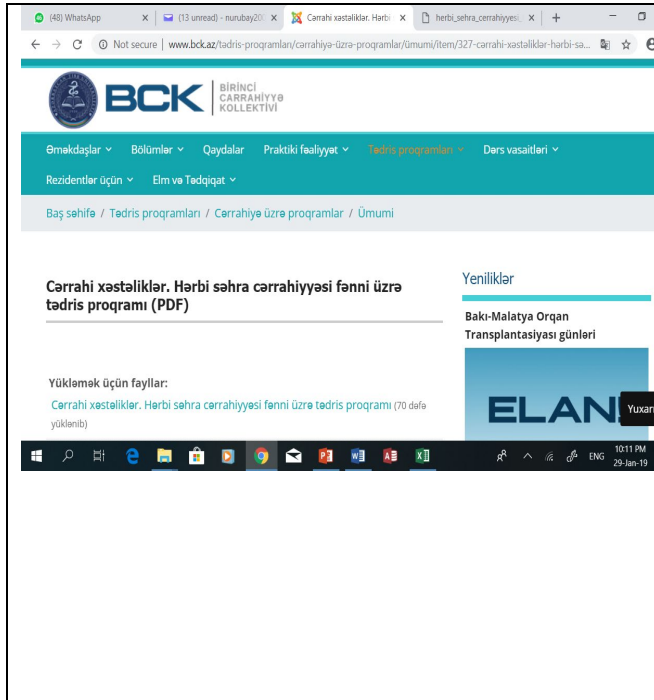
(48) WhatsApp × | (13 unread) - nurubay20 × | Cərrahi xəstəliklər. Hərbi × | herbi_sehra_cerrahiyyesi × | +

← → C ⓘ Not secure | www.bck.az/tədris-proqramları/cərrahiyə-üzrə-proqramlar/ümumi/item/327-cərrahi-xəstəliklər-hərbi-sa...

BCK BİRİNCİ CARRAHİYYƏ KOLLEKTİVİ

Əməkdaşlar ⌄ Bölümlər ⌄ Qaydalar Praktiki fəaliyyət ⌄ Tədris proqramları ⌄ Dərs vasaitləri ⌄

Rezidentlər üçün ⌄ Elm və Tədqiqat ⌄

Baş səhifə / Tədris proqramları / Cərrahiyə üzrə proqramlar / Ümumi

Cərrahi xəstəliklər. Hərbi səhra cərrahiyyəsi fənni üzrə tədris proqramı (PDF)

Yükləmək üçün fayllar:

Cərrahi xəstəliklər. Hərbi səhra cərrahiyyəsi fənni üzrə tədris proqramı (70 dəfə yüklənib)

Yeniliklər

Bakı-Malatya Orqan Transplantasiyası günləri

ELAN

Yuxarı

ENG 10:11 PM 29-Jan-19